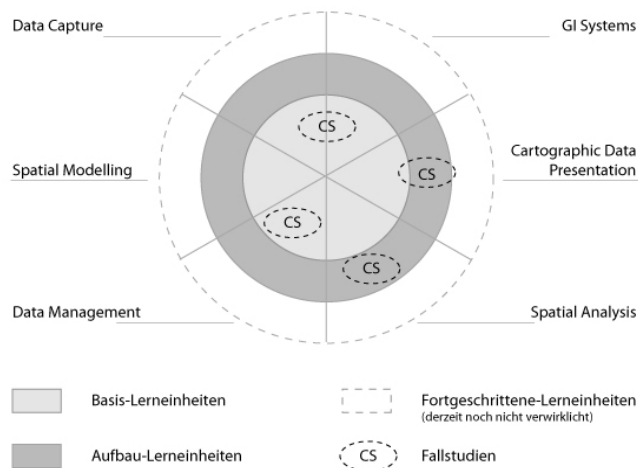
Data Capture

GI Systems

Spatial Modelling

Cartographic Data Presentation

CS

CS

CS

CS

Data Management

Spatial Analysis

Basis-Lerneinheiten

Fortgeschrittene-Lerneinheiten
(derzeit noch nicht verwirklicht)

Aufbau-Lerneinheiten

CS

Fallstudien